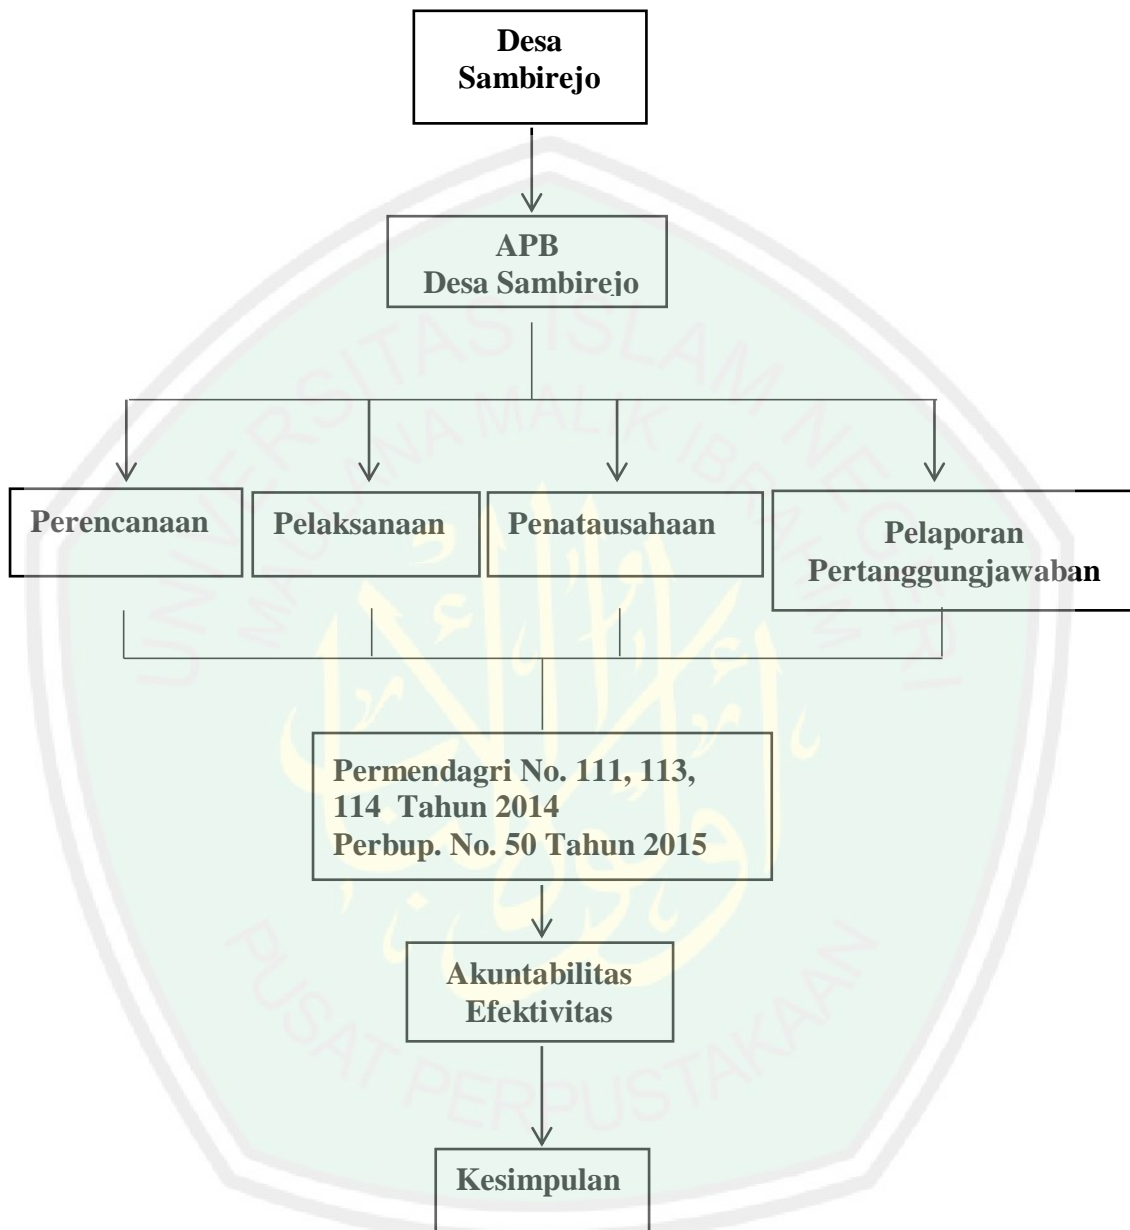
Desa Sambirejo

APB
Desa Sambirejo

Perencanaan

Pelaksanaan

Penatausahaan

Pelaporan Pertanggungjawaban

Permendagri No. 111, 113, 114 Tahun 2014
Perbup. No. 50 Tahun 2015

Akuntabilitas
Efektivitas

Kesimpulan

UNIVERSITAS ISLAM NEGERI MAULANA MALIK IBRAHIM
PUSAT PERPUSTAKAAN